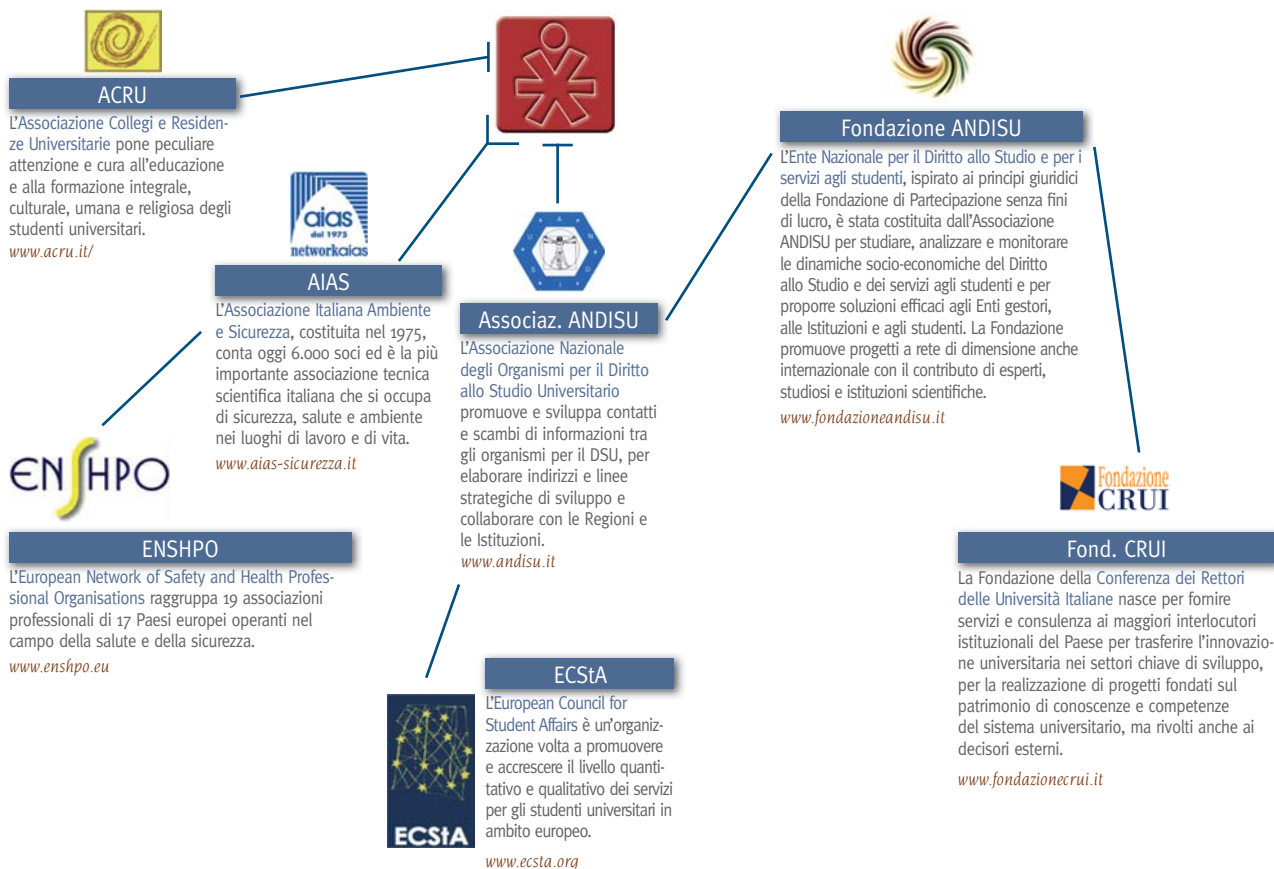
ACRU

L'Associazione Collegi e Residenze Universitarie pone peculiare attenzione e cura all'educazione e alla formazione integrale, culturale, umana e religiosa degli studenti universitari.
www.acru.it/

aias
dal 1975
networkaias

AIAS

L'Associazione Italiana Ambiente e Sicurezza, costituita nel 1975, conta oggi 6.000 soci ed è la più importante associazione tecnica scientifica italiana che si occupa di sicurezza, salute e ambiente nei luoghi di lavoro e di vita.
www.aias-sicurezza.it

Associaz. ANDISU

L'Associazione Nazionale degli Organismi per il Diritto allo Studio Universitario promuove e sviluppa contatti e scambi di informazioni tra gli organismi per il DSU, per elaborare indirizzi e linee strategiche di sviluppo e collaborare con le Regioni e le Istituzioni.
www.andisu.it

Fondazione ANDISU

L'Ente Nazionale per il Diritto allo Studio e per i servizi agli studenti, ispirato ai principi giuridici della Fondazione di Partecipazione senza fini di lucro, è stata costituita dall'Associazione ANDISU per studiare, analizzare e monitorare le dinamiche socio-economiche del Diritto allo Studio e dei servizi agli studenti e per proporre soluzioni efficaci agli Enti gestori, alle Istituzioni e agli studenti. La Fondazione promuove progetti a rete di dimensione anche internazionale con il contributo di esperti, studiosi e istituzioni scientifiche.
www.fondazioneandisu.it

ENSHPO

ENSHPO

L'European Network of Safety and Health Professional Organisations raggruppa 19 associazioni professionali di 17 Paesi europei operanti nel campo della salute e della sicurezza.
www.enshpo.eu

Fondazione CRUI

Fond. CRUI

La Fondazione della Conferenza dei Rettori delle Università Italiane nasce per fornire servizi e consulenza ai maggiori interlocutori istituzionali del Paese per trasferire l'innovazione universitaria nei settori chiave di sviluppo, per la realizzazione di progetti fondati sul patrimonio di conoscenze e competenze del sistema universitario, ma rivolti anche ai decisori esterni.
www.fondazionecrui.it

ECStA

L'European Council for Student Affairs è un'organizzazione volta a promuovere e accrescere il livello quantitativo e qualitativo dei servizi per gli studenti universitari in ambito europeo.
www.ecsta.org

ECStA